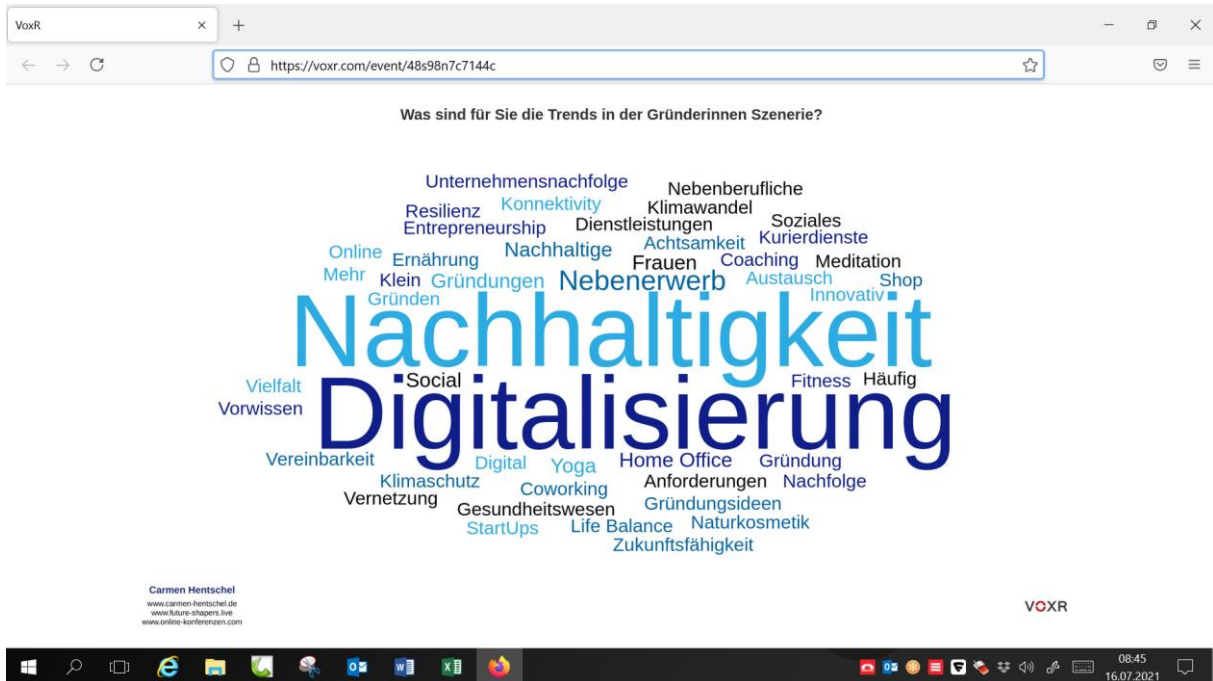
VoxR

https://voxr.com/event/48s98n7c7144c

Was sind für Sie die Trends in der Gründerinnen Szenerie?

Unternehmensnachfolge
Nebenberufliche
Konnektivity
Klimawandel
Resilienz
Entrepreneurship
Dienstleistungen
Soziales
Achtsamkeit
Kurierdienste
Online
Ernährung
Nachhaltige
Coaching
Meditation
Mehr
Klein
Gründungen
Frauen
Nebenerwerb
Austausch
Shop
Gründen
Innovativ
Nachhaltigkeit
Vielfalt
Social
Fitness
Häufig
Vorwissen
Digitalisierung
Vereinbarkeit
Digital
Yoga
Home Office
Gründung
Klimaschutz
Anforderungen
Nachfolge
Vernetzung
Coworking
Gesundheitswesen
Gründungsideen
StartUps
Life Balance
Naturkosmetik
Zukunftsfähigkeit

Carmen Hentschel
www.carmen-hentschel.de
www.future-shapers.live
www.online-konferenzen.com

VOXR

08:45
16.07.2021